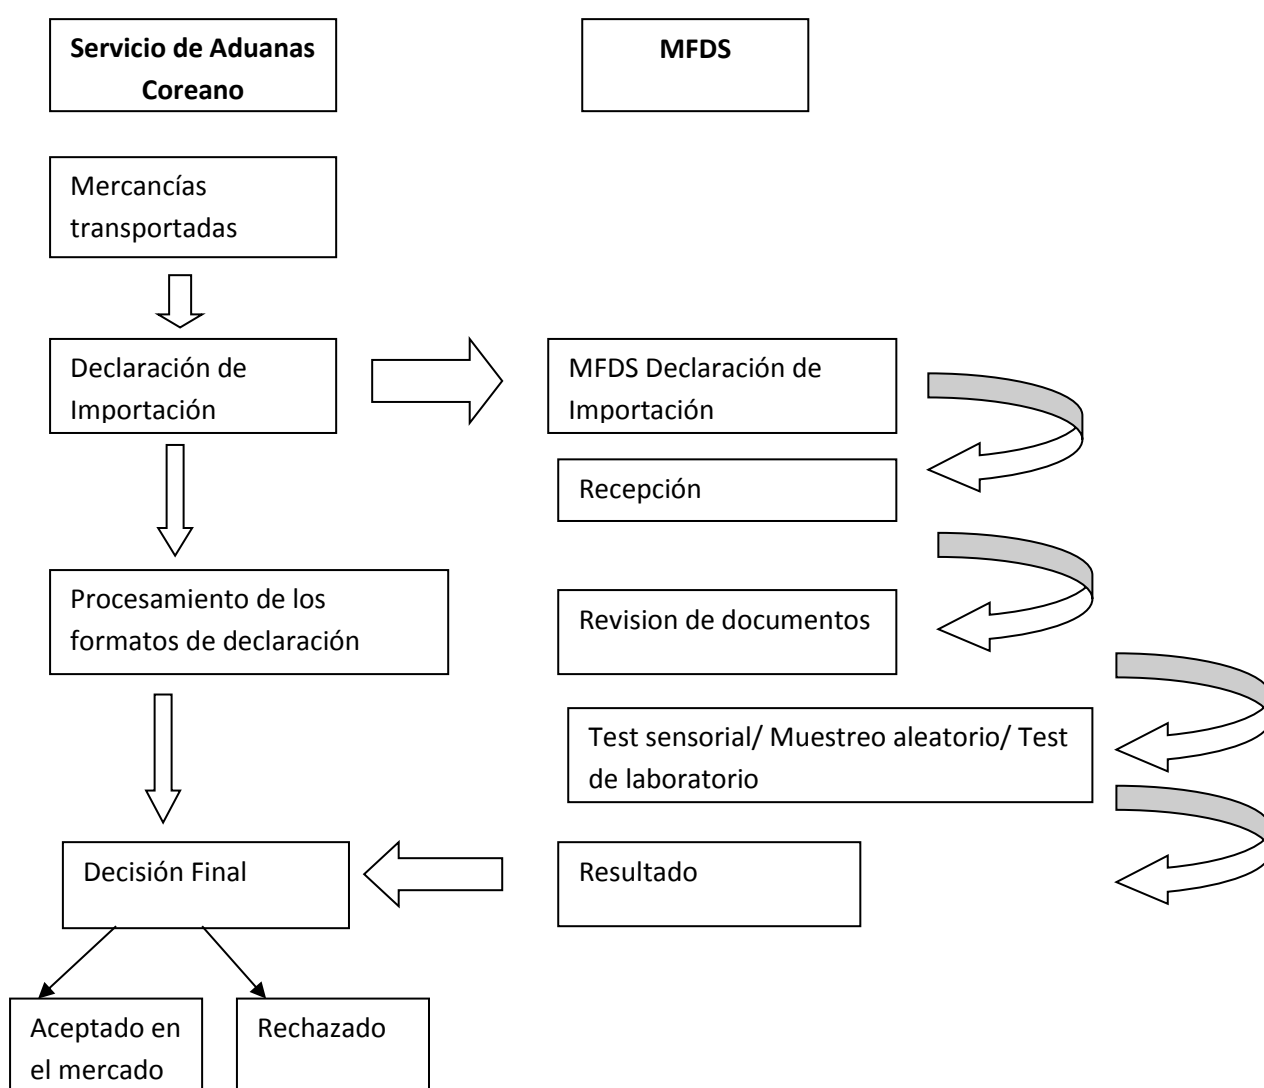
Servicio de Aduanas Coreano

MFDS

Mercancías transportadas

Declaración de Importación

MFDS Declaración de Importación

Recepción

Procesamiento de los formatos de declaración

Revision de documentos

Test sensorial/ Muestreo aleatorio/ Test de laboratorio

Decisión Final

Resultado

Aceptado en el mercado

Rechazado